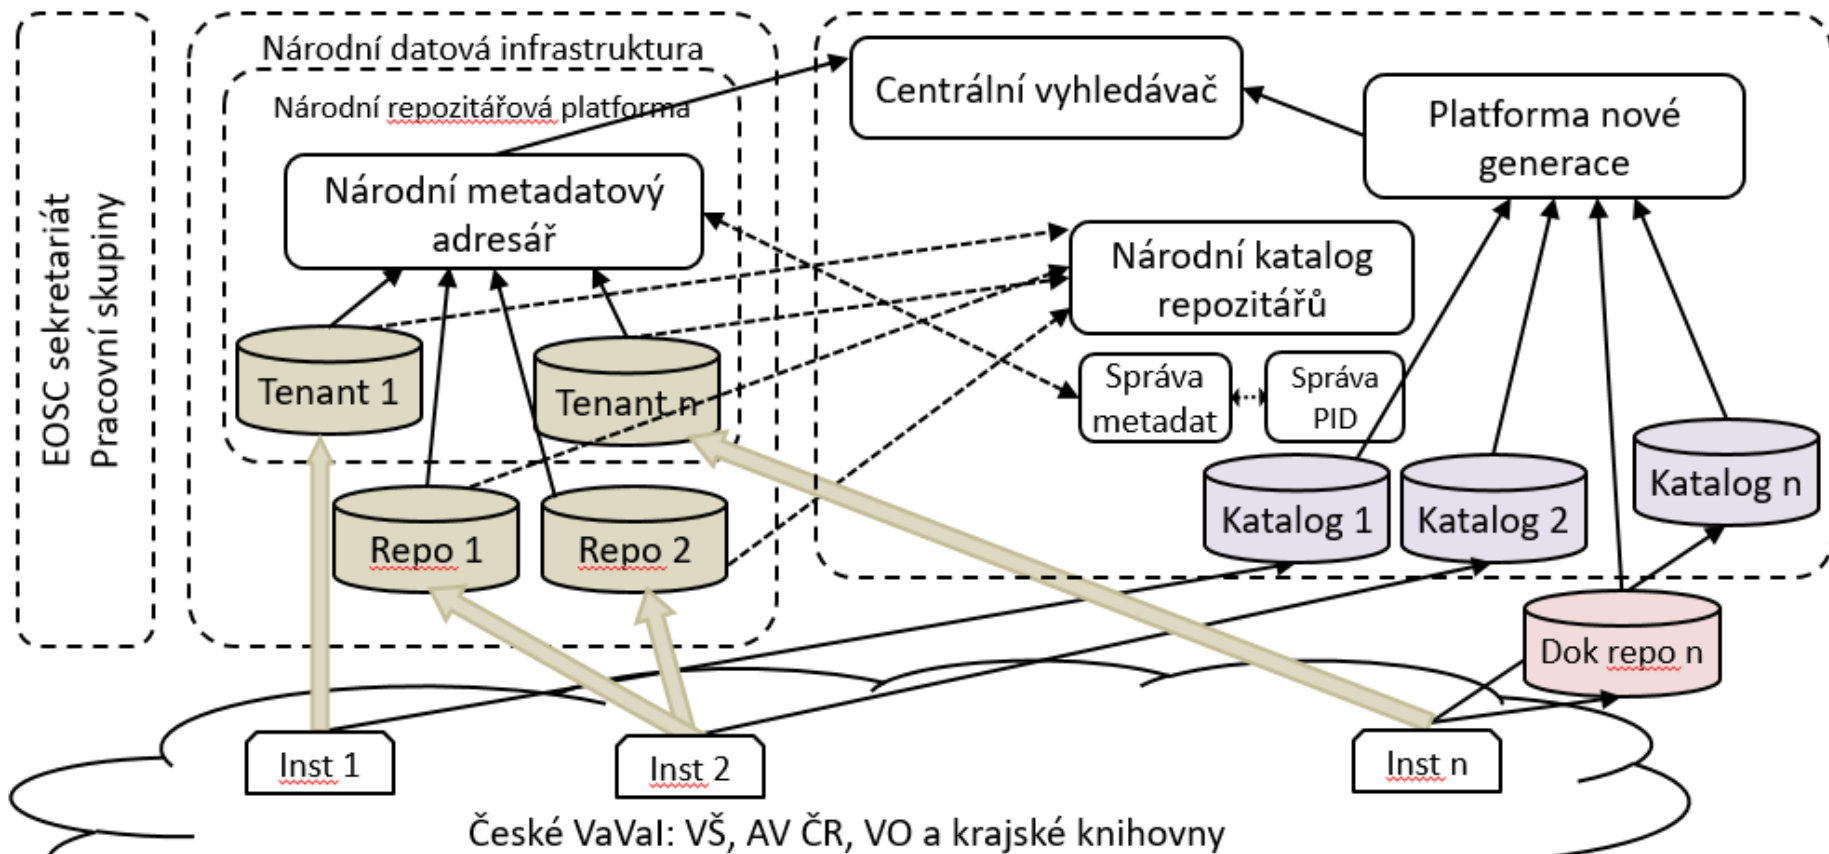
EOSC sekretariát
Pracovní skupiny

Národní datová infrastruktura
Národní repozitářová platforma
Národní metadatový adresář
Tenant 1
Tenant n
Repo 1
Repo 2

Centrální vyhledávač
Platforma nové generace
Národní katalog repozitářů
Správa metadat
Správa PID
Katalog 1
Katalog 2
Katalog n
Dok repo n

Inst 1
Inst 2
Inst n
České VaVaI: VŠ, AV ČR, VO a krajské knihovny